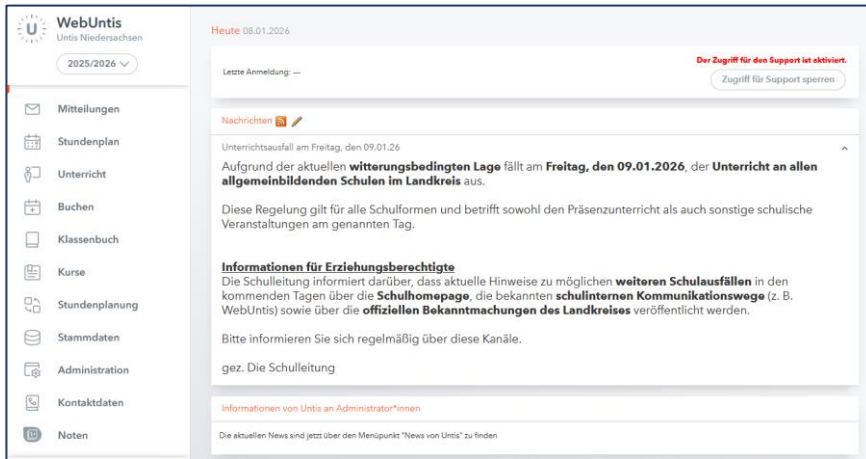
WebUntis
Untis Niedersachsen

2025/2026

Mitteilungen
Stundenplan
Unterricht
Buchen
Klassenbuch
Kurse
Stundenplanung
Stammdaten
Administration
Kontaktdaten
Noten

Heute 08.01.2026

Letzte Anmeldung: —

Der Zugriff für den Support ist aktiviert.
Zugriff für Support sperren

Nachrichten

Unterrichtsausfall am Freitag, den 09.01.26

Aufgrund der aktuellen **witterungsbedingten Lage** fällt am **Freitag, den 09.01.2026**, der **Unterricht an allen allgemeinbildenden Schulen im Landkreis** aus.

Diese Regelung gilt für alle Schulformen und betrifft sowohl den Präsenzunterricht als auch sonstige schulische Veranstaltungen am genannten Tag.

**Informationen für Erziehungsberechtigte**
Die Schulleitung informiert darüber, dass aktuelle Hinweise zu möglichen **weiteren Schulausfällen** in den kommenden Tagen über die **Schulhomepage**, die bekannten **schulinternen Kommunikationswege** (z. B. WebUntis) sowie über die **offiziellen Bekanntmachungen des Landkreises** veröffentlicht werden.

Bitte informieren Sie sich regelmäßig über diese Kanäle.

gez. Die Schulleitung

Informationen von Untis an Administrator*innen

Die aktuellen News sind jetzt über den Menüpunkt "News von Untis" zu finden